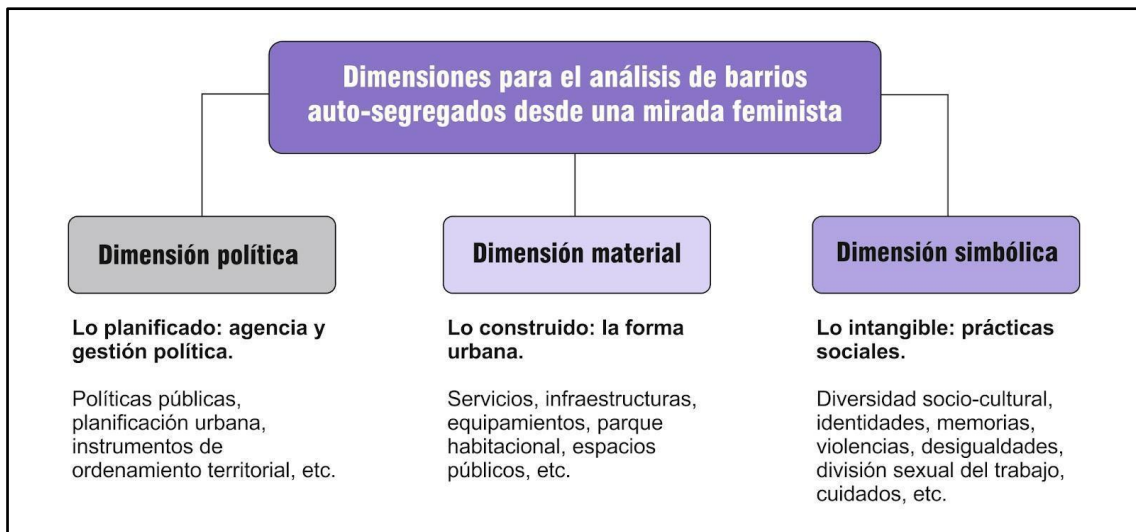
Dimensiones para el análisis de barrios auto-segregados desde una mirada feminista

Dimensión política

Lo planificado: agencia y gestión política.

Políticas públicas, planificación urbana, instrumentos de ordenamiento territorial, etc.

Dimensión material

Lo construido: la forma urbana.

Servicios, infraestructuras, equipamientos, parque habitacional, espacios públicos, etc.

Dimensión simbólica

Lo intangible: prácticas sociales.

Diversidad socio-cultural, identidades, memorias, violencias, desigualdades, división sexual del trabajo, cuidados, etc.